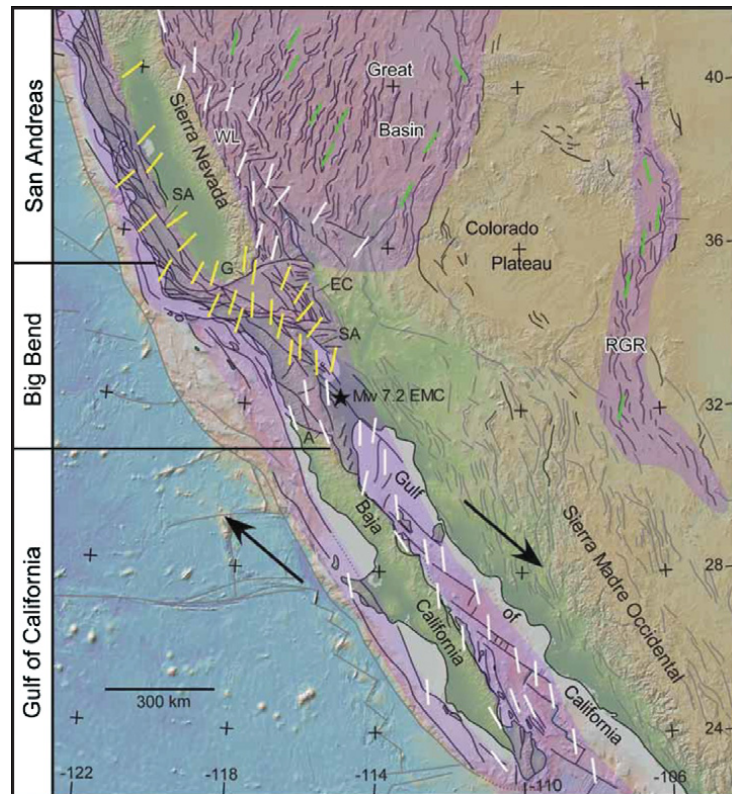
San Andreas

Big Bend

Gulf of California

Great

Basin

Sierra Nevada

WL

SA

G

EC

SA

Colorado

Plateau

RGR

Mw 7.2 EMC

A

Gulf

Baja

California

of

California

Sierra Madre Occidental

300 km

40

36

32

28

24

-122

-118

-114

-110

-106